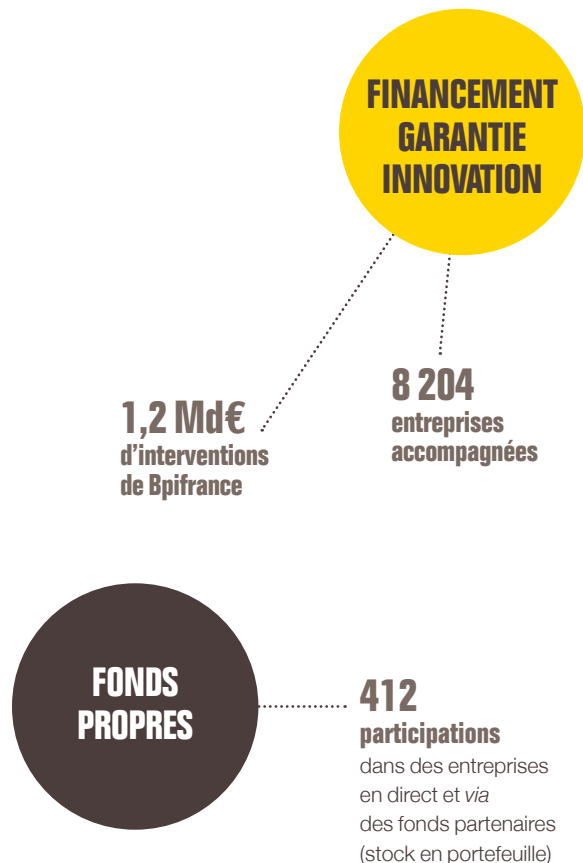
FINANCEMENT
GARANTIE
INNOVATION

1,2 Md€
d'interventions de Bpifrance

8 204
entreprises accompagnées

FONDS
PROPRES

412
participations
dans des entreprises en direct et *via* des fonds partenaires (stock en portefeuille)